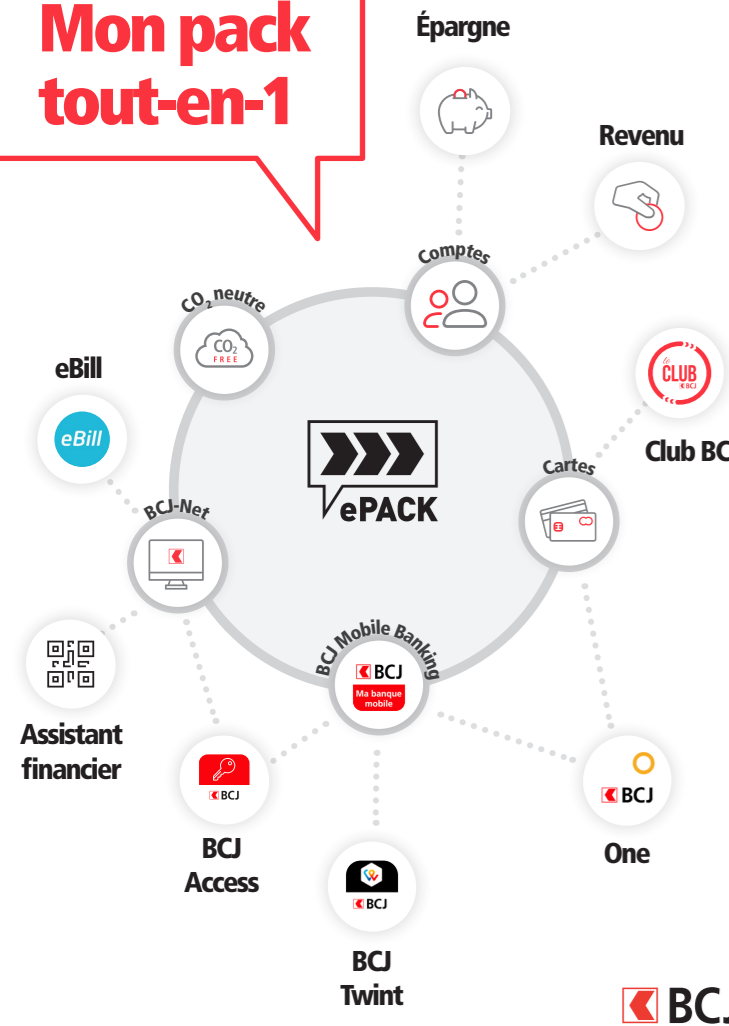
Mon pack tout-en-1

Épargne

Revenu

Comptes

$CO_2$ neutre

$CO_2$ FREE

Club BC

le CLUB BCJ

eBill

eBill

ePACK

Cartes

BCJ-Net

BCJ Mobile Banking

BCJ

Ma banque mobile

Assistant financier

BCJ

BCJ Access

BCJ

BCJ Twint

BCJ

One

BC.